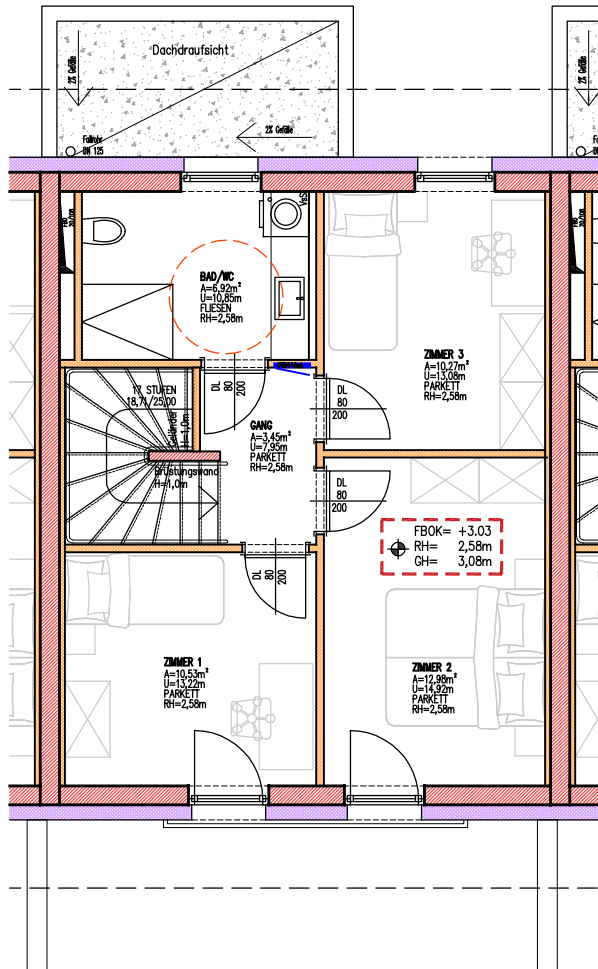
Dachdraufsicht

2% Gefälle

2% Gefälle

2% Gefälle

Fallrohr DN 125

BAD/WC
A=6,92m²
U=10,85m
FLIESEN
RH=2,58m

WM

17 STUFEN
18,71/25,00

Geländer H=1,0m

Brüstungswand H=1,0m

DL 80 200

GANG
A=3,45m²
U=7,95m
PARKETT
RH=2,58m

DL 80 200

ZIMMER 3
A=10,27m²
U=13,08m
PARKETT
RH=2,58m

DL 80 200

FBOK= +3.03
RH= 2,58m
GH= 3,08m

DL 80 200

ZIMMER 1
A=10,53m²
U=13,22m
PARKETT
RH=2,58m

ZIMMER 2
A=12,98m²
U=14,92m
PARKETT
RH=2,58m